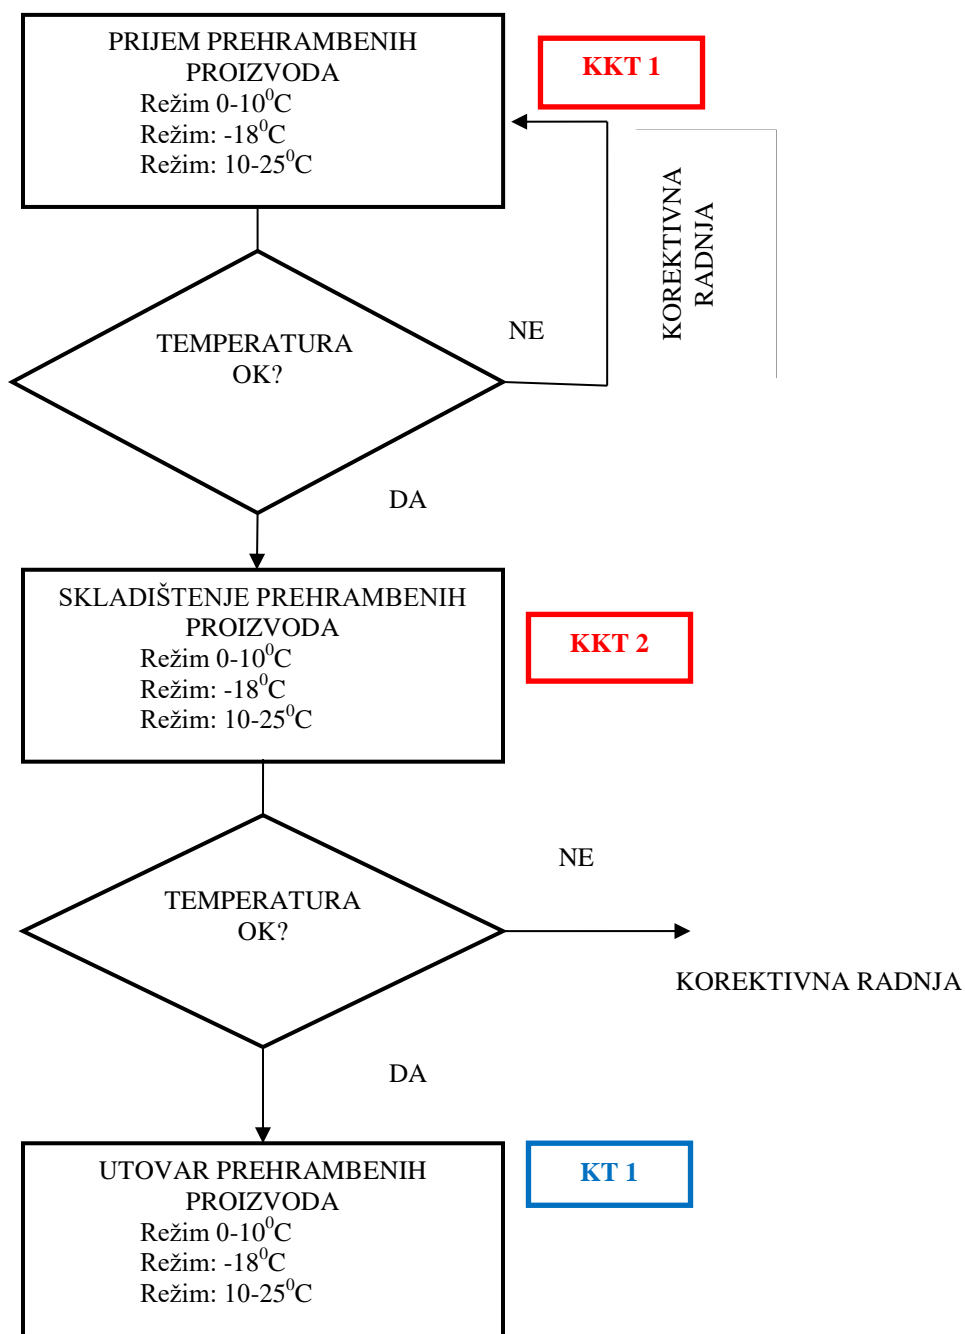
PRIJEM PREHRAMBENIH PROIZVODA
Režim 0-10$^0$C
Režim: -18$^0$C
Režim: 10-25$^0$C

KKT 1

KOREKTIVNA RADNJA

TEMPERATURA OK?

NE

DA

SKLADIŠTENJE PREHRAMBENIH PROIZVODA
Režim 0-10$^0$C
Režim: -18$^0$C
Režim: 10-25$^0$C

KKT 2

TEMPERATURA OK?

NE

KOREKTIVNA RADNJA

DA

UTOVAR PREHRAMBENIH PROIZVODA
Režim 0-10$^0$C
Režim: -18$^0$C
Režim: 10-25$^0$C

KT 1